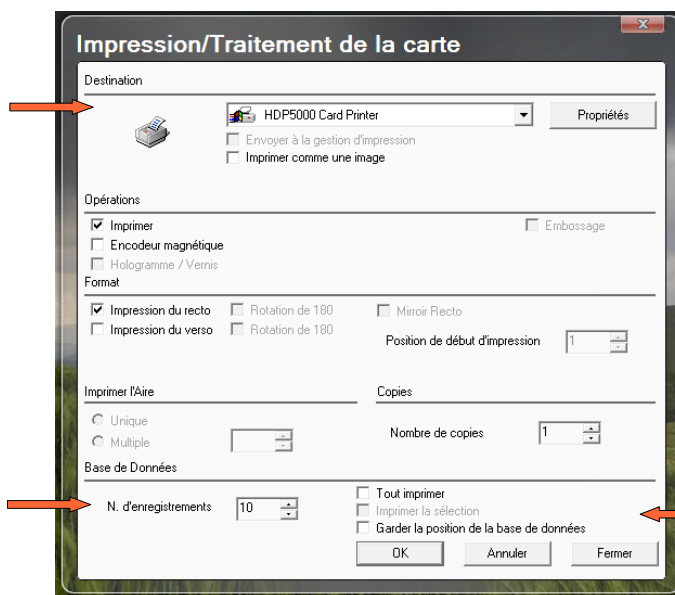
Impression/Traitement de la carte

Destination

HDP5000 Card Printer

Propriétés

Envoyer à la gestion d'impression

Imprimer comme une image

Opérations

Imprimer

Embossage

Encodeur magnétique

Hologramme / Vernis

Format

Impression du recto

Rotation de 180

Mirroir Recto

Impression du verso

Rotation de 180

Position de début d'impression

1

Imprimer l'Aire

Copies

Unique

Multiple

Nombre de copies

1

Base de Données

N. d'enregistrements

10

Tout imprimer

Imprimer la sélection

Garder la position de la base de données

OK

Annuler

Fermer